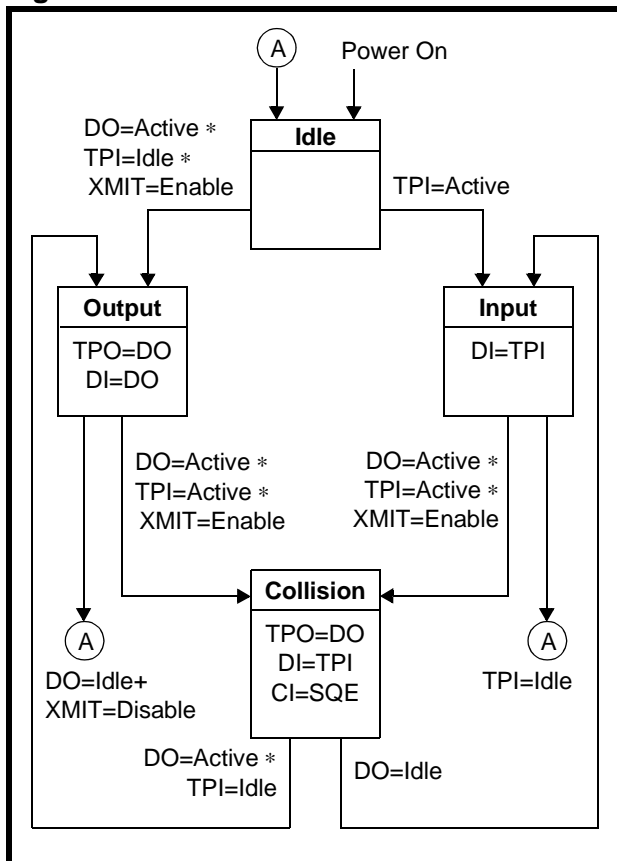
A

Power On

DO=Active ∗
TPI=Idle ∗
XMIT=Enable

Idle

TPI=Active

Output

TPO=DO
DI=DO

Input

DI=TPI

DO=Active ∗
TPI=Active ∗
XMIT=Enable

DO=Active ∗
TPI=Active ∗
XMIT=Enable

Collision

TPO=DO
DI=TPI
CI=SQE

A

DO=Idle+
XMIT=Disable

A

TPI=Idle

DO=Active ∗
TPI=Idle

DO=Idle